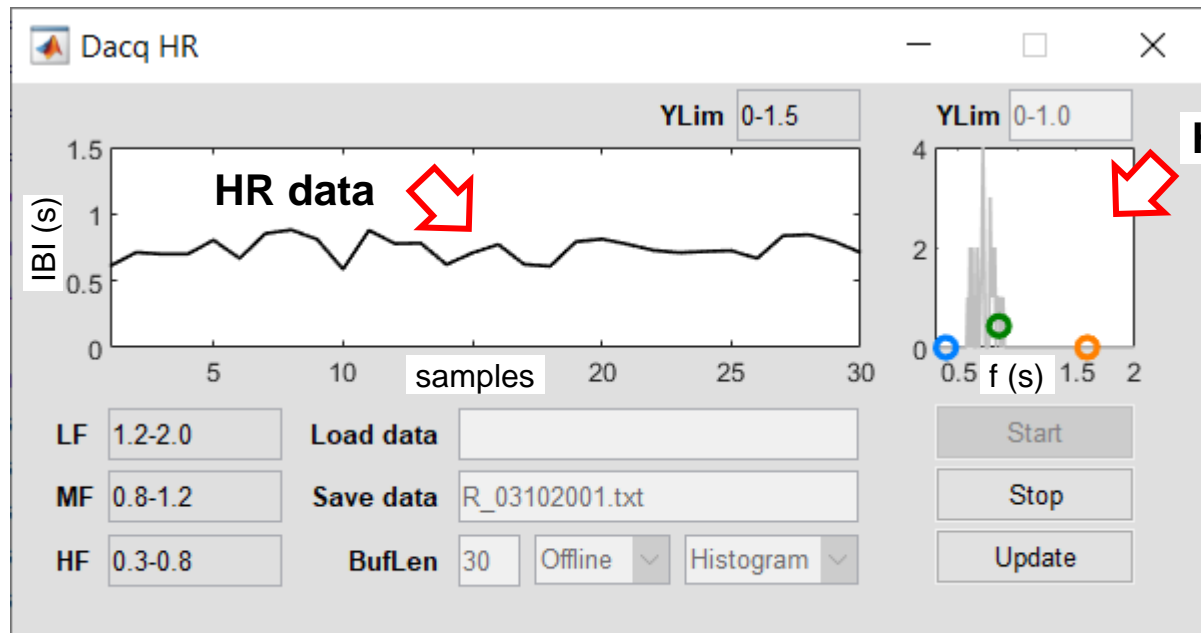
Dacq HR

YLim 0-1.5

YLim 0-1.0

HR data

IBI (s)

1.5
1
0.5
0

5 10 samples 20 25 30

4
2
0

0.5 f (s) 1.5 2

LF 1.2-2.0

MF 0.8-1.2

HF 0.3-0.8

Load data

Save data R_03102001.txt

BufLen 30 Offline Histogram

Start

Stop

Update